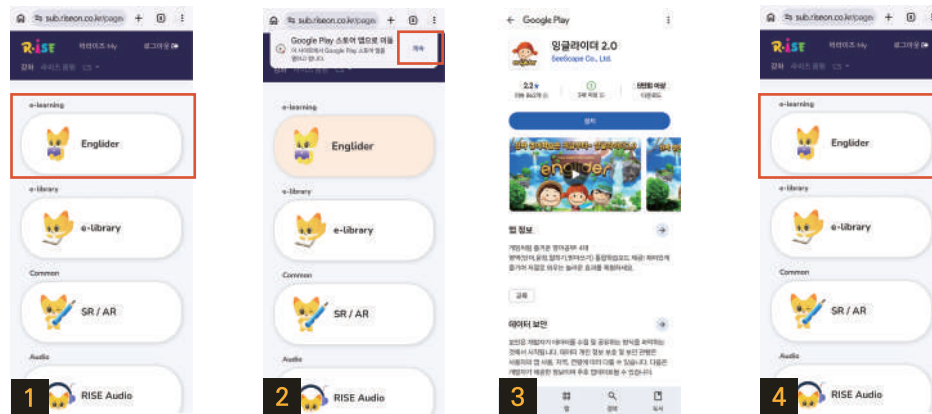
sub.riseon.co.kr/page

R·ISE 마이리즈 My 로그아웃

강좌 수강신청

e-learning

Englider

e-library

e-Library

Common

SR / AR

Audio

RISE Audio

1

sub.riseon.co.kr/page

Google Play 스토어 앱으로 이동

계속

e-learning

Englider

e-library

e-Library

Common

SR / AR

Audio

RISE Audio

2

Google Play

잉글라이더 2.0

SeeScope Co., Ltd.

설치

englider

앱 정보

데이터 보안

3

sub.riseon.co.kr/page

R·ISE 마이리즈 My 로그아웃

강좌 수강신청

e-learning

Englider

e-library

e-Library

Common

SR / AR

Audio

RISE Audio

4